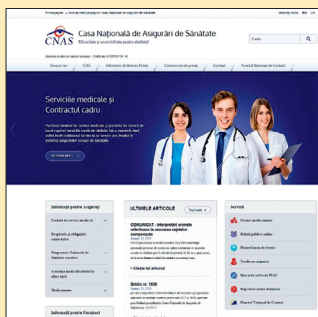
CNAS Casa Naţională de Asigurări de Sănătate

Serviciile medicale şi Contractul cadru

ULTIMELE ARTICOLE

COMUNICAT - Interpretări eronate

Informaţii pentru Asiguraţi

Informaţii pentru Furnizori

Servicii

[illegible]